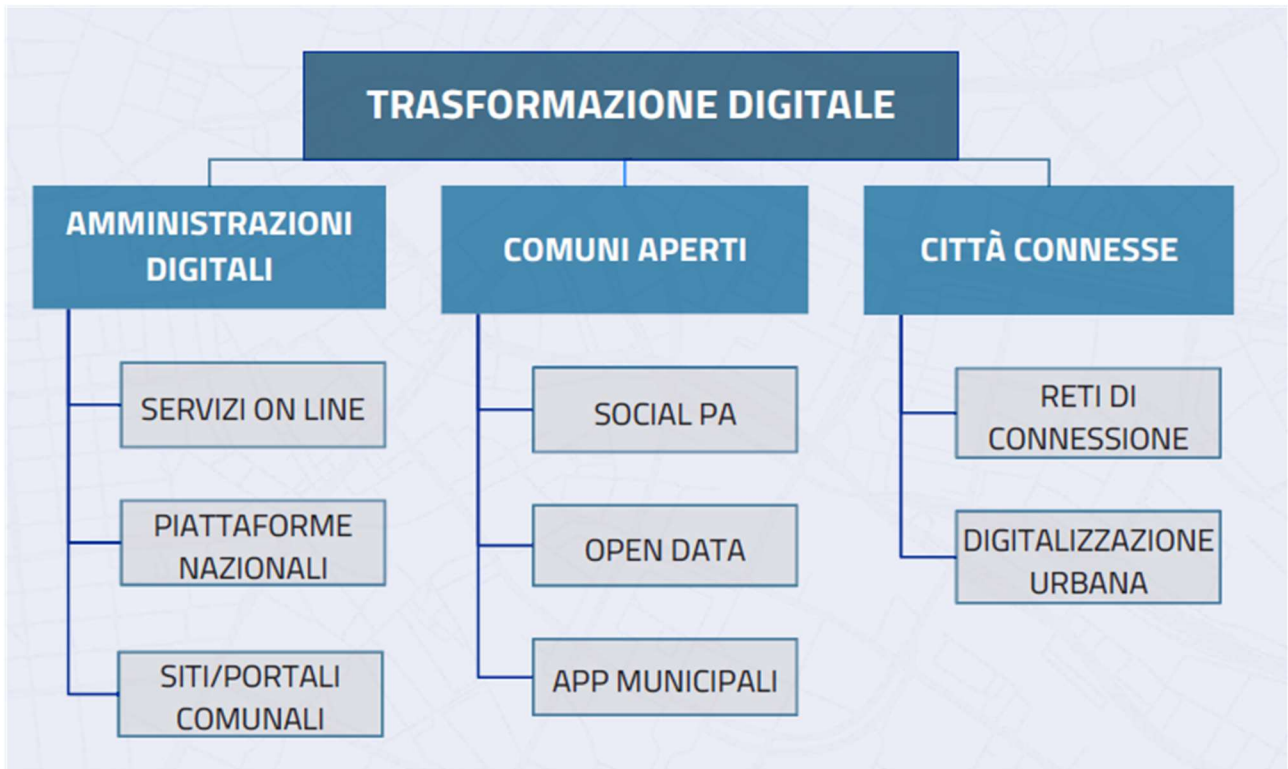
TRASFORMAZIONE DIGITALE

AMMINISTRAZIONI DIGITALI

SERVIZI ON LINE

PIATTAFORME NAZIONALI

SITI/PORTALI COMUNALI

COMUNI APERTI

SOCIAL PA

OPEN DATA

APP MUNICIPALI

CITTÀ CONNESSE

RETI DI CONNESSIONE

DIGITALIZZAZIONE URBANA